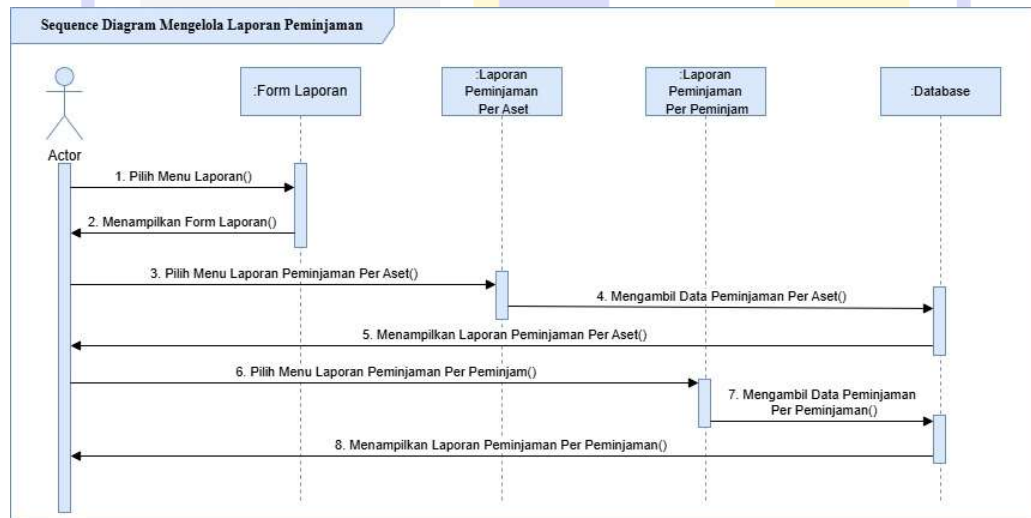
Sequence Diagram Mengelola Laporan Peminjaman

Actor

:Form Laporan

:Laporan Peminjaman Per Aset

:Laporan Peminjaman Per Peminjam

:Database

1. Pilih Menu Laporan()

2. Menampilkan Form Laporan()

3. Pilih Menu Laporan Peminjaman Per Aset()

4. Mengambil Data Peminjaman Per Aset()

5. Menampilkan Laporan Peminjaman Per Aset()

6. Pilih Menu Laporan Peminjaman Per Peminjam()

7. Mengambil Data Peminjaman Per Peminjaman()

8. Menampilkan Laporan Peminjaman Per Peminjaman()